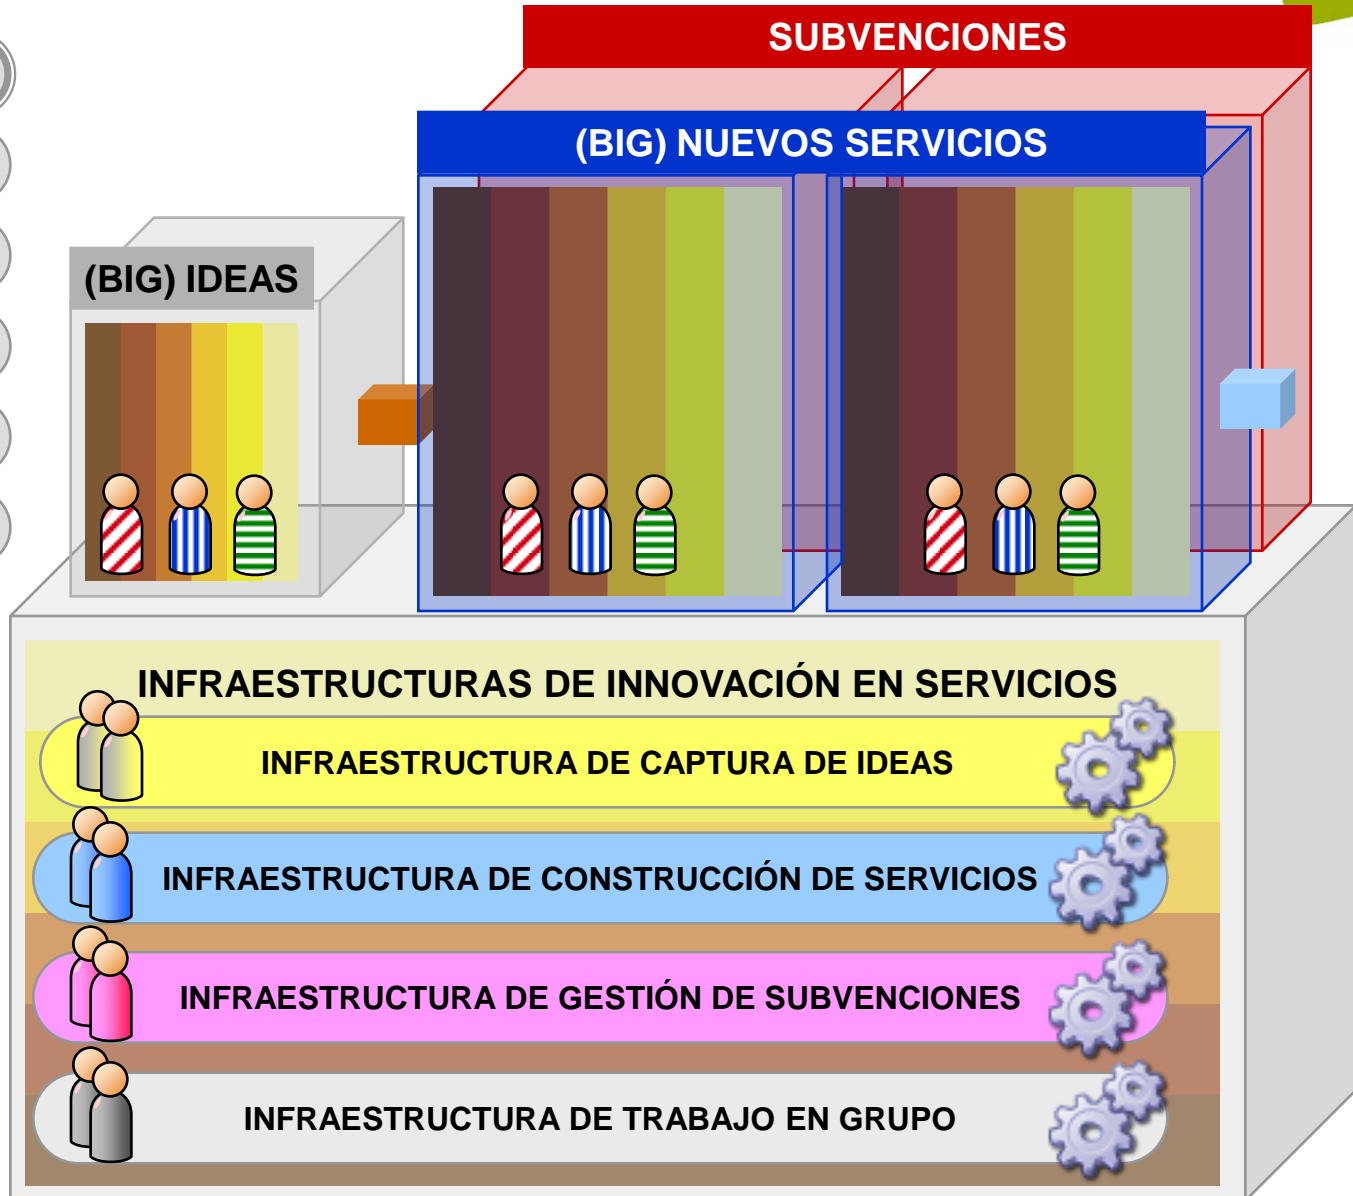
SUBVENCIONES

(BIG) NUEVOS SERVICIOS

(BIG) IDEAS

INFRAESTRUCTURAS DE INNOVACIÓN EN SERVICIOS

INFRAESTRUCTURA DE CAPTURA DE IDEAS

INFRAESTRUCTURA DE CONSTRUCCIÓN DE SERVICIOS

INFRAESTRUCTURA DE GESTIÓN DE SUBVENCIONES

INFRAESTRUCTURA DE TRABAJO EN GRUPO